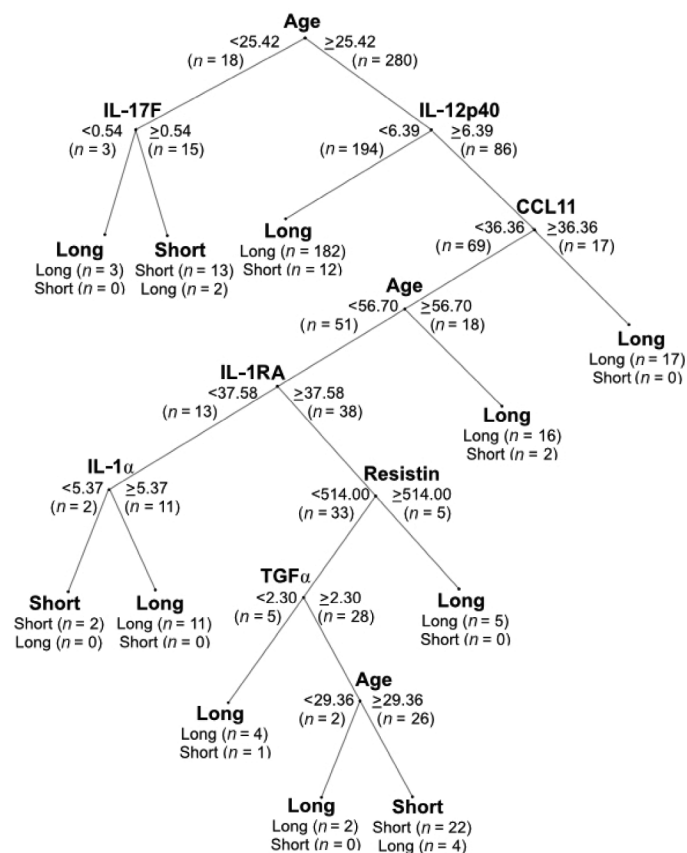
Age
<25.42
(n = 18)
≥25.42
(n = 280)

IL-17F
<0.54
(n = 3)
≥0.54
(n = 15)

IL-12p40
<6.39
(n = 194)
≥6.39
(n = 86)

Long
Long (n = 3)
Short (n = 0)

Short
Short (n = 13)
Long (n = 2)

Long
Long (n = 182)
Short (n = 12)

CCL11
<36.36
(n = 69)
≥36.36
(n = 17)

Age
<56.70
(n = 51)
≥56.70
(n = 18)

Long
Long (n = 17)
Short (n = 0)

IL-1RA
<37.58
(n = 13)
≥37.58
(n = 38)

Long
Long (n = 16)
Short (n = 2)

IL-1α
<5.37
(n = 2)
≥5.37
(n = 11)

Resistin
<514.00
(n = 33)
≥514.00
(n = 5)

Short
Short (n = 2)
Long (n = 0)

Long
Long (n = 11)
Short (n = 0)

TGFα
<2.30
(n = 5)
≥2.30
(n = 28)

Long
Long (n = 5)
Short (n = 0)

Age
<29.36
(n = 2)
≥29.36
(n = 26)

Long
Long (n = 4)
Short (n = 1)

Long
Long (n = 2)
Short (n = 0)

Short
Short (n = 22)
Long (n = 4)